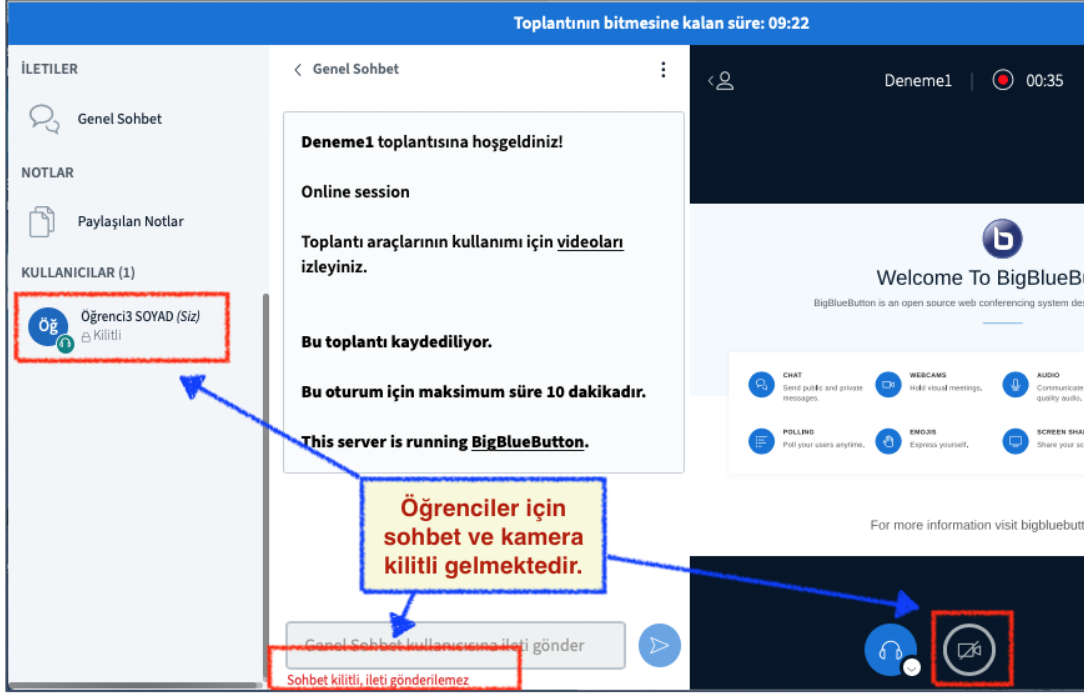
Toplantının bitmesine kalan süre: 09:22

İLETILER

Genel Sohbet

NOTLAR

Paylaşılan Notlar

KULLANICILAR (1)

Öğ Öğrenci3 SOYAD (Siz) Kilitli

Genel Sohbet

Deneme1 toplantısına hoşgeldiniz!

Online session

Toplantı araçlarının kullanımı için videoları izleyiniz.

Bu toplantı kaydediliyor.

Bu oturum için maksimum süre 10 dakikadır.

This server is running BigBlueButton.

Genel Sohbet kullanıcısına ileti gönder

Sohbet kilitli, ileti gönderilemez

Deneme1 | 00:35

Welcome To BigBlueBu

BigBlueButton is an open source web conferencing system des

CHAT
Send public and private messages.

WEBCAMS
Hold visual meetings.

AUDIO
Communicate quality audio.

POLLING
Poll your users anytime.

EMOJIS
Express yourself.

SCREEN SHA
Share your sc

For more information visit bigbluebutt

Öğrenciler için sohbet ve kamera kilitli gelmektedir.